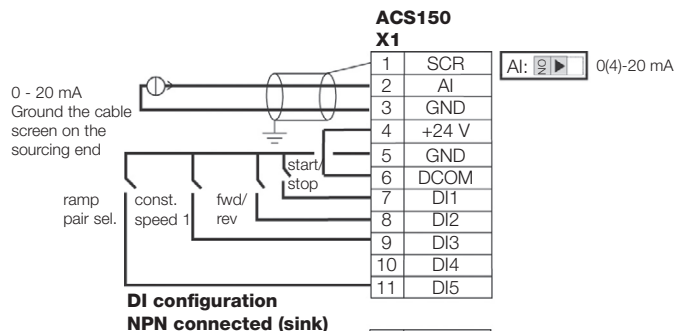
ACS150
X1

| | |
|---|---|
| 1 | SCR |
| 2 | AI |
| 3 | GND |
| 4 | +24 V |
| 5 | GND |
| 6 | DCOM |
| 7 | DI1 |
| 8 | DI2 |
| 9 | DI3 |
| 10 | DI4 |
| 11 | DI5 |

AI: ON 0(4)-20 mA

0 - 20 mA
Ground the cable screen on the sourcing end

start/stop

ramp pair sel.

const. speed 1

fwd/rev

DI configuration
NPN connected (sink)